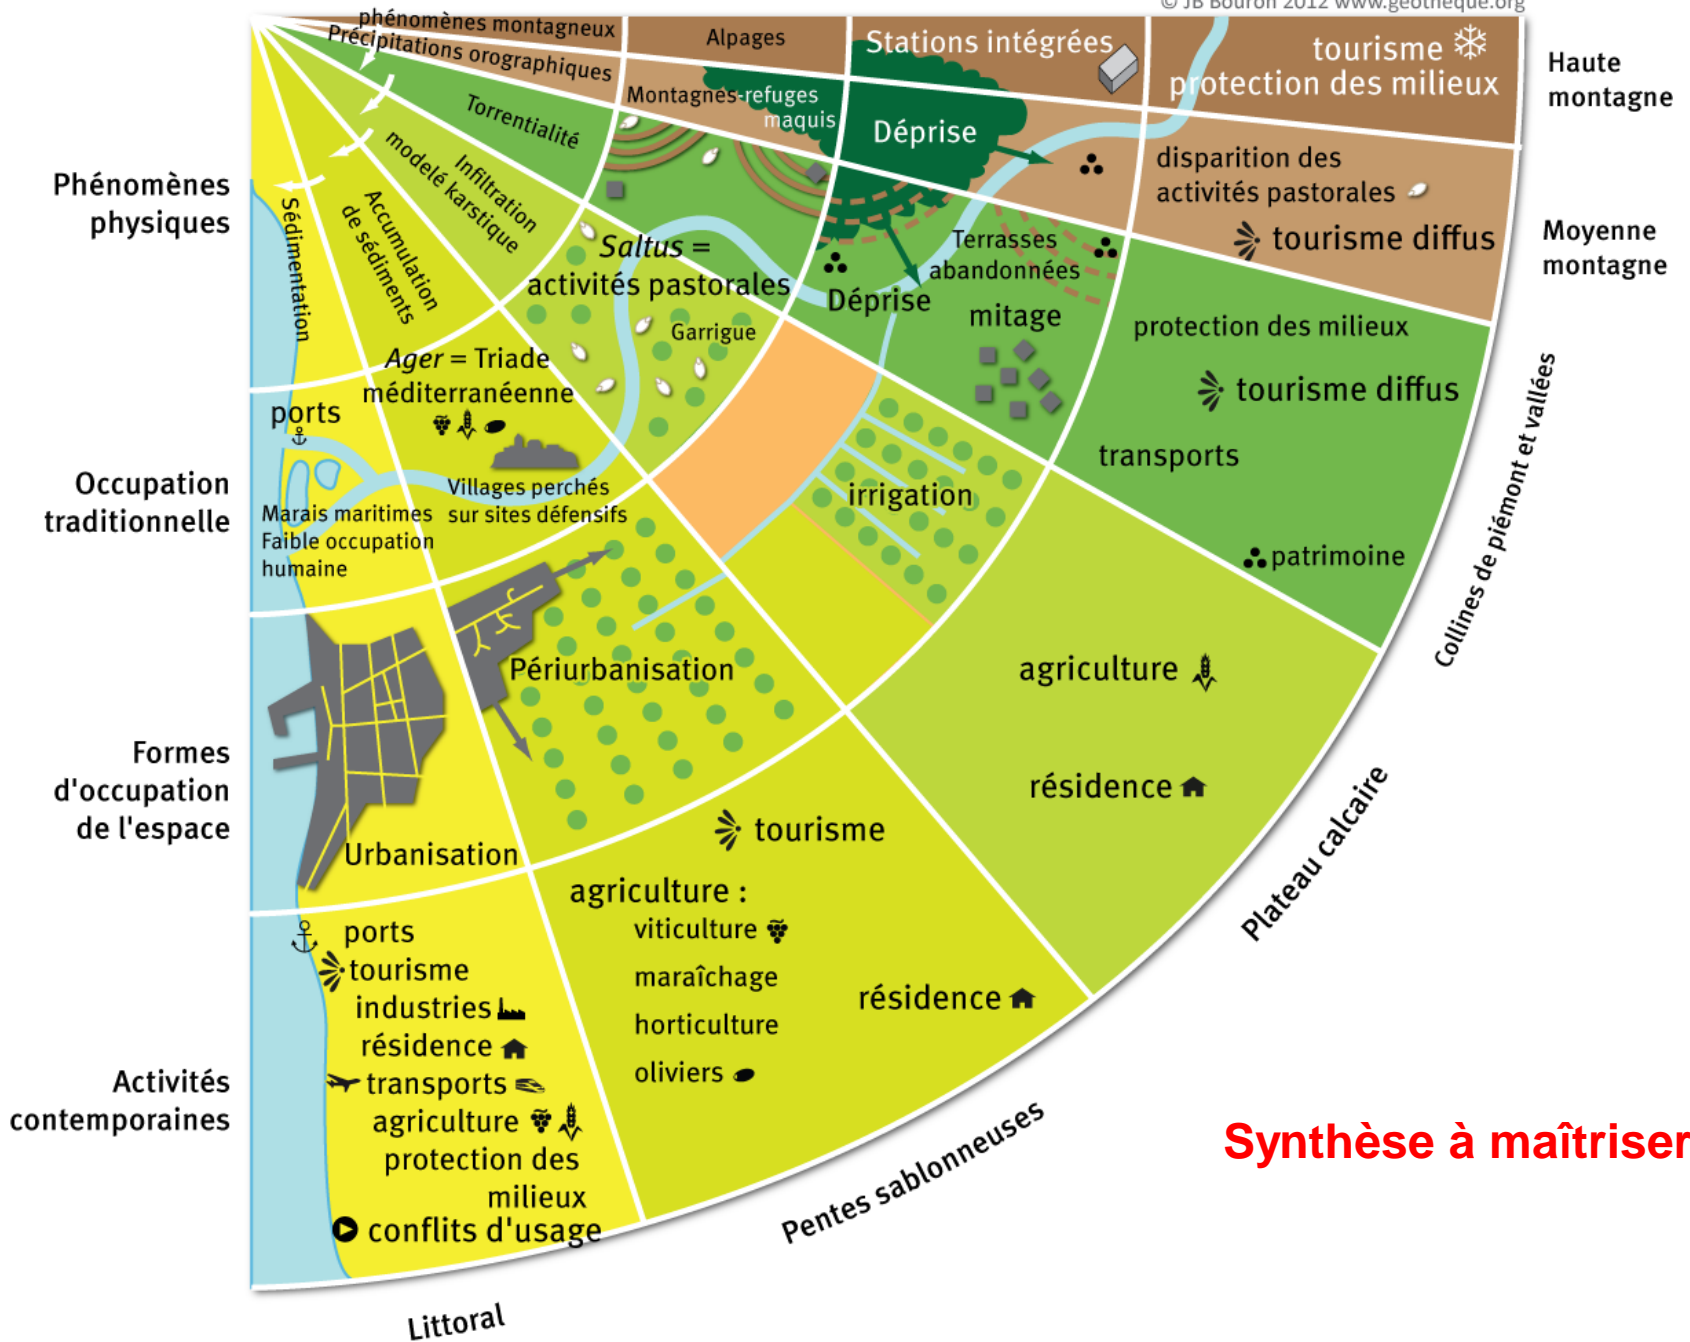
© JB Bouron 2012 www.geotheque.org

Haute montagne

Moyenne montagne

Collines de piémont et vallées

Plateau calcaire

Pentes sablonneuses

Littoral

Phénomènes physiques

Occupation traditionnelle

Formes d'occupation de l'espace

Activités contemporaines

phénomènes montagneux
Précipitations orographiques
Torrentialité
Infiltration
modelé karstique
Accumulation de sédiments
Sédimentation

Alpages
Stations intégrées
tourisme
protection des milieux
Montagnes-refuges
maquis
Déprise
disparition des activités pastorales
tourisme diffus
Terrasses abandonnées
Déprise
mitage
protection des milieux
tourisme diffus
transports
patrimoine

Saltus = activités pastorales
Garrigue
Ager = Triade méditerranéenne
ports
Villages perchés sur sites défensifs
Marais maritimes
Faible occupation humaine

irrigation
Périurbanisation
Urbanisation

agriculture
résidence
tourisme
agriculture :
viticulture
maraîchage
horticulture
oliviers
résidence

ports
tourisme
industries
résidence
transports
agriculture
protection des milieux
conflits d'usage

Synthèse à maîtriser